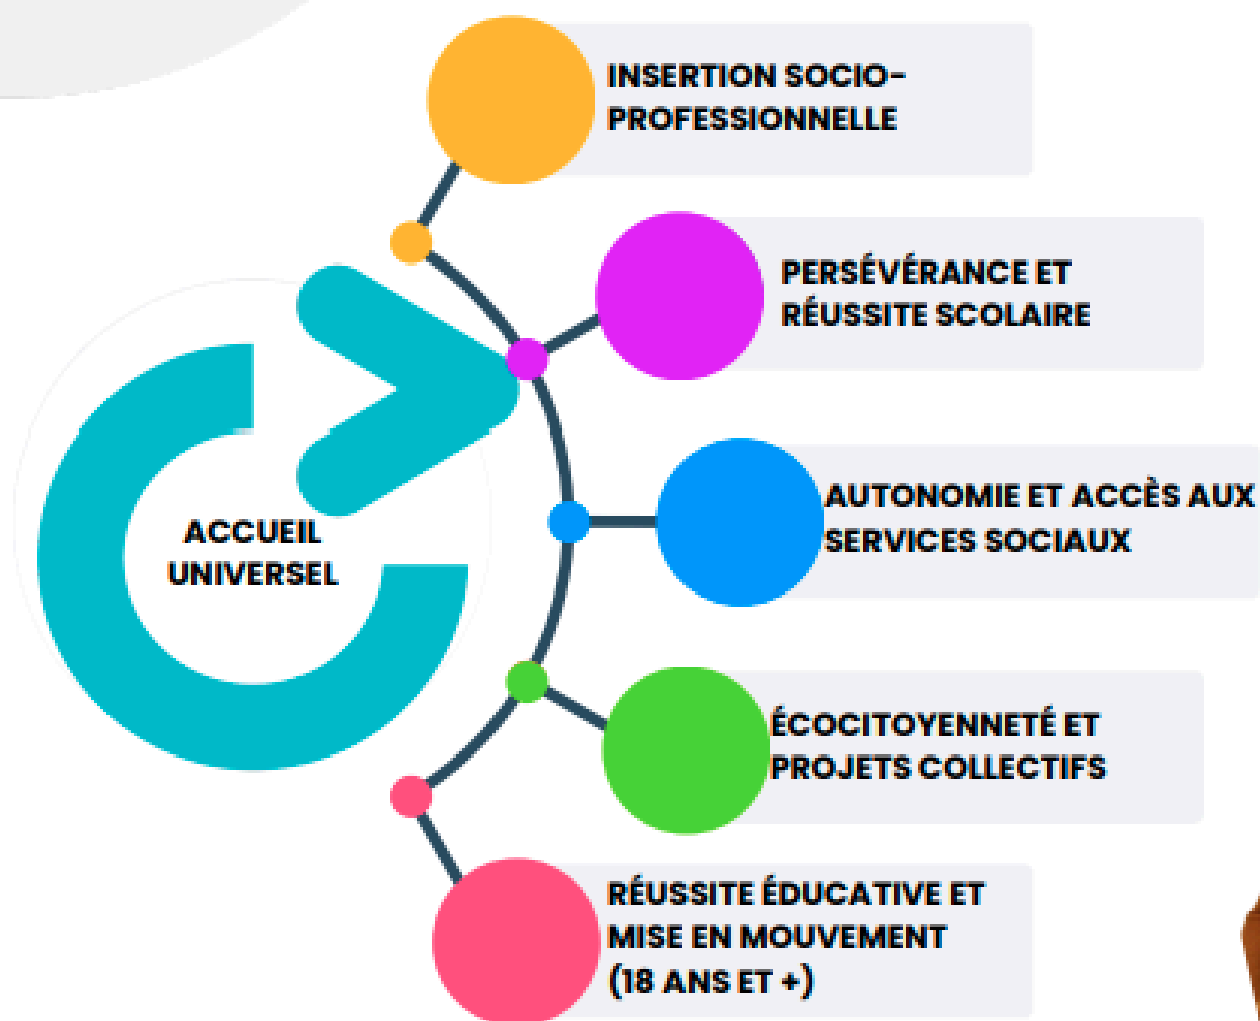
ACCUEIL UNIVERSEL

INSERTION SOCIO-PROFESSIONNELLE

PERSÉVÉRANCE ET RÉUSSITE SCOLAIRE

AUTONOMIE ET ACCÈS AUX SERVICES SOCIAUX

ÉCOCITOYENNETÉ ET PROJETS COLLECTIFS

RÉUSSITE ÉDUCATIVE ET MISE EN MOUVEMENT (18 ANS ET +)